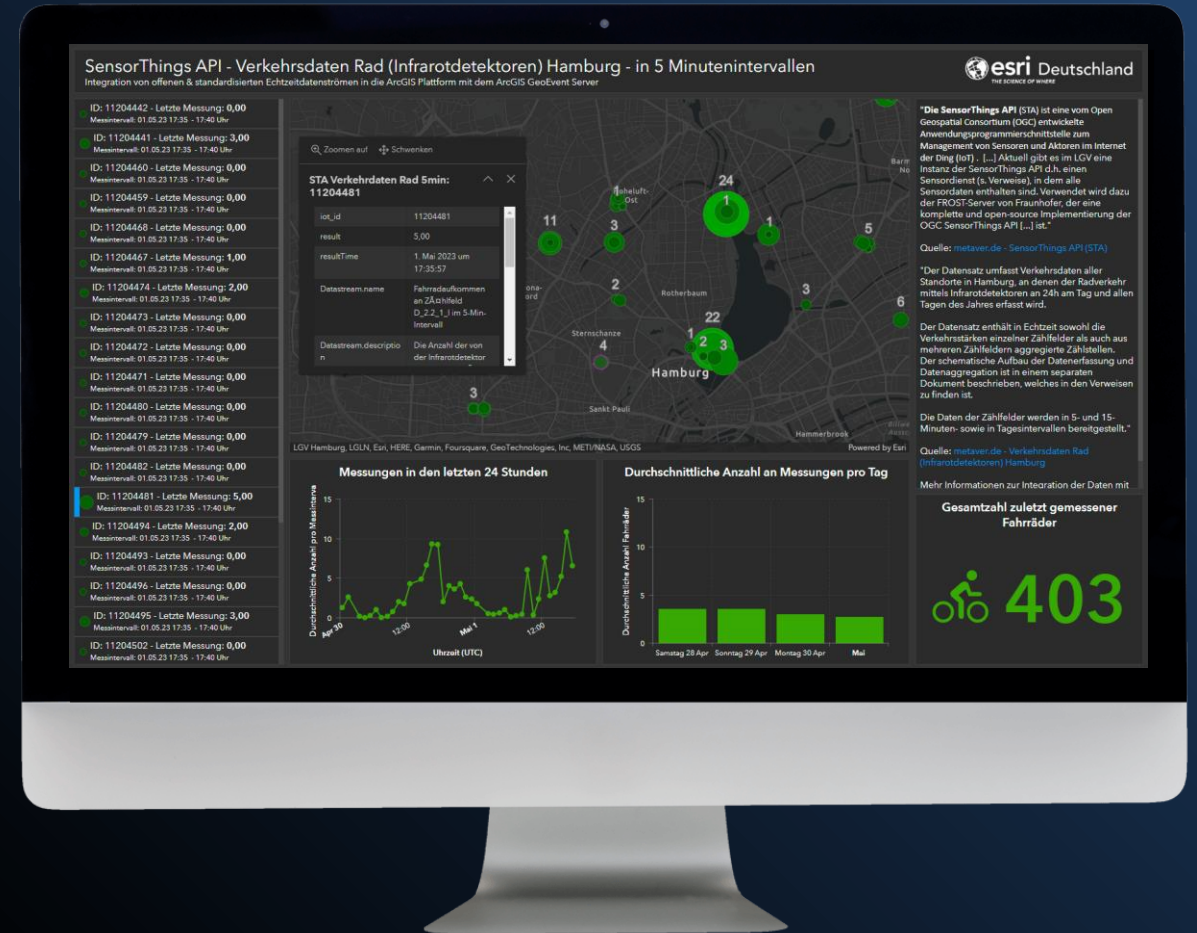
SensorThings API - Verkehrsdaten Rad (Infrarotdetektoren) Hamburg - in 5 Minutenintervallen
Integration von offenen & standardisierten Echtzeitdatenströmen in die ArcGIS Plattform mit dem ArcGIS GeoEvent Server

esri Deutschland
THE SCIENCE OF WHERE

ID: 11204442 - Letzte Messung: 0,00
Messintervall: 01.05.23 17:35 - 17:40 Uhr
ID: 11204441 - Letzte Messung: 3,00
Messintervall: 01.05.23 17:35 - 17:40 Uhr
ID: 11204460 - Letzte Messung: 0,00
Messintervall: 01.05.23 17:35 - 17:40 Uhr
ID: 11204459 - Letzte Messung: 0,00
Messintervall: 01.05.23 17:35 - 17:40 Uhr
ID: 11204468 - Letzte Messung: 0,00
Messintervall: 01.05.23 17:35 - 17:40 Uhr
ID: 11204467 - Letzte Messung: 1,00
Messintervall: 01.05.23 17:35 - 17:40 Uhr
ID: 11204474 - Letzte Messung: 2,00
Messintervall: 01.05.23 17:35 - 17:40 Uhr
ID: 11204473 - Letzte Messung: 0,00
Messintervall: 01.05.23 17:35 - 17:40 Uhr
ID: 11204472 - Letzte Messung: 0,00
Messintervall: 01.05.23 17:35 - 17:40 Uhr
ID: 11204471 - Letzte Messung: 0,00
Messintervall: 01.05.23 17:35 - 17:40 Uhr
ID: 11204480 - Letzte Messung: 0,00
Messintervall: 01.05.23 17:35 - 17:40 Uhr
ID: 11204479 - Letzte Messung: 0,00
Messintervall: 01.05.23 17:35 - 17:40 Uhr
ID: 11204482 - Letzte Messung: 0,00
Messintervall: 01.05.23 17:35 - 17:40 Uhr
ID: 11204481 - Letzte Messung: 5,00
Messintervall: 01.05.23 17:35 - 17:40 Uhr
ID: 11204494 - Letzte Messung: 2,00
Messintervall: 01.05.23 17:35 - 17:40 Uhr
ID: 11204493 - Letzte Messung: 0,00
Messintervall: 01.05.23 17:35 - 17:40 Uhr
ID: 11204496 - Letzte Messung: 0,00
Messintervall: 01.05.23 17:35 - 17:40 Uhr
ID: 11204495 - Letzte Messung: 3,00
Messintervall: 01.05.23 17:35 - 17:40 Uhr
ID: 11204502 - Letzte Messung: 0,00
Messintervall: 01.05.23 17:35 - 17:40 Uhr

Zoomen auf   Schwenken
STA Verkehrdaten Rad 5min: 11204481

| iot_id | 11204481 |
|---|---|
| result | 5,00 |
| resultTime | 1. Mai 2023 um 17:35:57 |
| Datastream.name | Fahrradaufkommen an ZÃ¤hlfeld D_2.2_1_I im 5-Min-Intervall |
| Datastream.description | Die Anzahl der von der Infrarotdetektor |

24 1 11 3 1 5 2 3 6 1 22 2 3 4 3
Rotherbaum
Sternschanze
Hamburg
Sankt Pauli
Hammerbrook
LGV Hamburg, LGLN, Esri, HERE, Garmin, Foursquare, GeoTechnologies, Inc, METI/NASA, USGS
Powered by Esri

"Die SensorThings API (STA) ist eine vom Open Geospatial Consortium (OGC) entwickelte Anwendungsprogrammierschnittstelle zum Management von Sensoren und Aktoren im Internet der Ding (IoT) . [...] Aktuell gibt es im LGV eine Instanz der SensorThings API d.h. einen Sensordienst (s. Verweise), in dem alle Sensordaten enthalten sind. Verwendet wird dazu der FROST-Server von Fraunhofer, der eine komplette und open-source Implementierung der OGC SensorThings API [...] ist."

Quelle: metaver.de - SensorThings API (STA)

"Der Datensatz umfasst Verkehrsdaten aller Standorte in Hamburg, an denen der Radverkehr mittels Infrarotdetektoren an 24h am Tag und allen Tagen des Jahres erfasst wird.

Der Datensatz enthält in Echtzeit sowohl die Verkehrsstärken einzelner Zählfelder als auch aus mehreren Zählfeldern aggregierte Zählstellen. Der schematische Aufbau der Datenerfassung und Datenaggregation ist in einem separaten Dokument beschrieben, welches in den Verweisen zu finden ist.

Die Daten der Zählfelder werden in 5- und 15-Minuten- sowie in Tagesintervallen bereitgestellt."

Quelle: metaver.de - Verkehrsdaten Rad (Infrarotdetektoren) Hamburg

Mehr Informationen zur Integration der Daten mit

Messungen in den letzten 24 Stunden
Durchschnittliche Anzahl pro Messinterva
15 10 5 0
Apr 30 12:00 Mai 1 12:00
Uhrzeit (UTC)

Durchschnittliche Anzahl an Messungen pro Tag
Durchschnittliche Anzahl Fahrräder
15 10 5 0
Samstag 28 Apr Sonntag 29 Apr Montag 30 Apr Mai

Gesamtzahl zuletzt gemessener Fahrräder
403